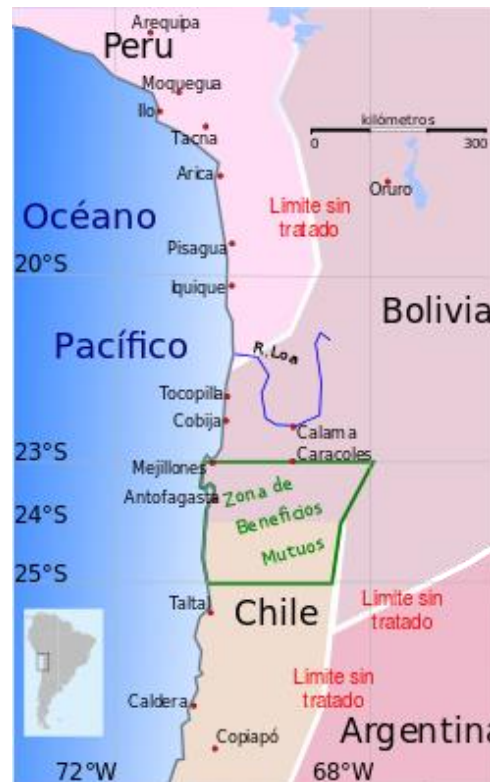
Arequipa
Peru
Moquegua
Ilo
Tacna
kilómetros
0
300
Arica
Oruro
Límite sin tratado
Océano
Pisagua
20°S
Iquique
Bolivia
Pacífico
R. Loa
Tocopilla
Cobija
Calama
Caracoles
23°S
Mejillones
Antofagasta
Zona de Beneficios Mutuos
24°S
25°S
Taltal
Chile
Límite sin tratado
Límite sin tratado
Caldera
Copiapó
Argentina
72°W
68°W